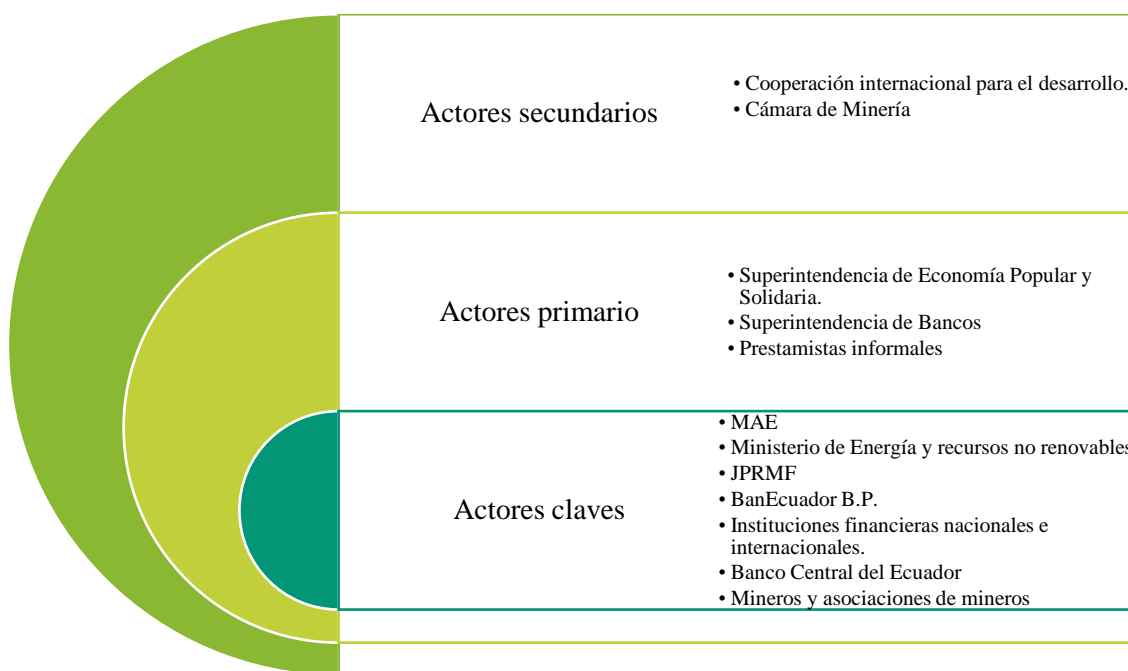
Actores secundarios

• Cooperación internacional para el desarrollo.
• Cámara de Minería

Actores primario

• Superintendencia de Economía Popular y Solidaria.
• Superintendencia de Bancos
• Prestamistas informales

Actores claves

• MAE
• Ministerio de Energía y recursos no renovables
• JPRMF
• BanEcuador B.P.
• Instituciones financieras nacionales e internacionales.
• Banco Central del Ecuador
• Mineros y asociaciones de mineros